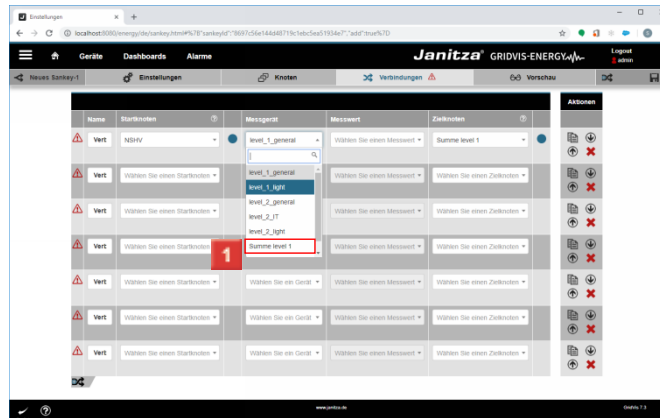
Einstellungen

localhost:8080/energy/de/sankey.html#%7B"sankeyId":"8697c56e144d48719c1ebc5ea51934e7":"add":true%7D

Geräte Dashboards Alarme

Janitza® GRIDVIS-ENERGY

Logout
admin

Neues Sankey-1 Einstellungen Knoten Verbindungen Vorschau

Aktionen

| | Name | Startknoten | | Messgerät | Messwert | Zielknoten | | |
|---|---|---|---|---|---|---|---|---|
| | Vert | NSHV | | level_1_general | Wählen Sie einen Messwert | Summe level 1 | | |
| | Vert | Wählen Sie einen Startknoten | | level_1_general | Wählen Sie einen Messwert | Wählen Sie einen Zielknoten | | |
| | Vert | Wählen Sie einen Startknoten | | level_1_light | Wählen Sie einen Messwert | Wählen Sie einen Zielknoten | | |
| | Vert | Wählen Sie einen Startknoten | | level_2_general | Wählen Sie einen Messwert | Wählen Sie einen Zielknoten | | |
| | Vert | Wählen Sie einen Startknoten | | level_2_IT | Wählen Sie einen Messwert | Wählen Sie einen Zielknoten | | |
| | Vert | Wählen Sie einen Startknoten | | Wählen Sie ein Gerät | Wählen Sie einen Messwert | Wählen Sie einen Zielknoten | | |
| | Vert | Wählen Sie einen Startknoten | | Wählen Sie ein Gerät | Wählen Sie einen Messwert | Wählen Sie einen Zielknoten | | |

level_2_light
Summe level 1

1

www.janitza.de

GridVis 7.3